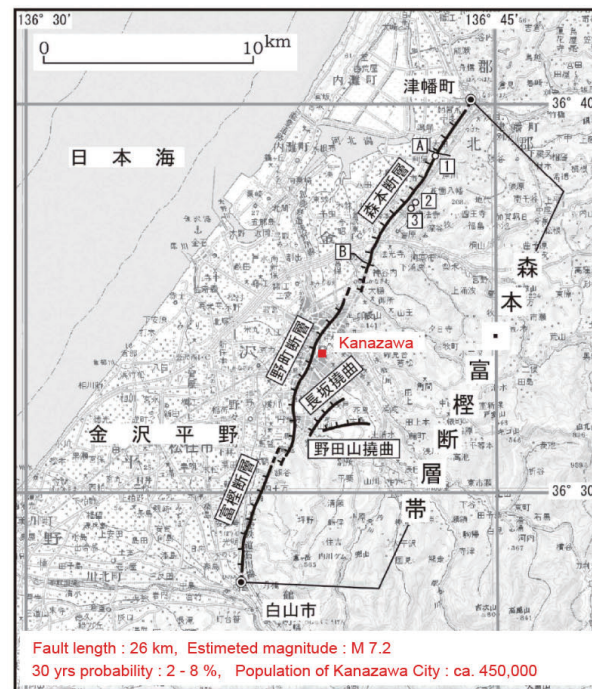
136° 30'

136° 45'

0

10km

内灘町

津幡町

36° 40

日本海

A

1

森本断層

2

3

B

森本・富樫断層帯

Kanazawa

野町断層

長坂撓曲

野田山撓曲

金沢平野

36° 30

富樫断層

白山市

Fault length : 26 km, Estimeted magnitude : M 7.2
30 yrs probability : 2 - 8 %, Population of Kanazawa City : ca. 450,000